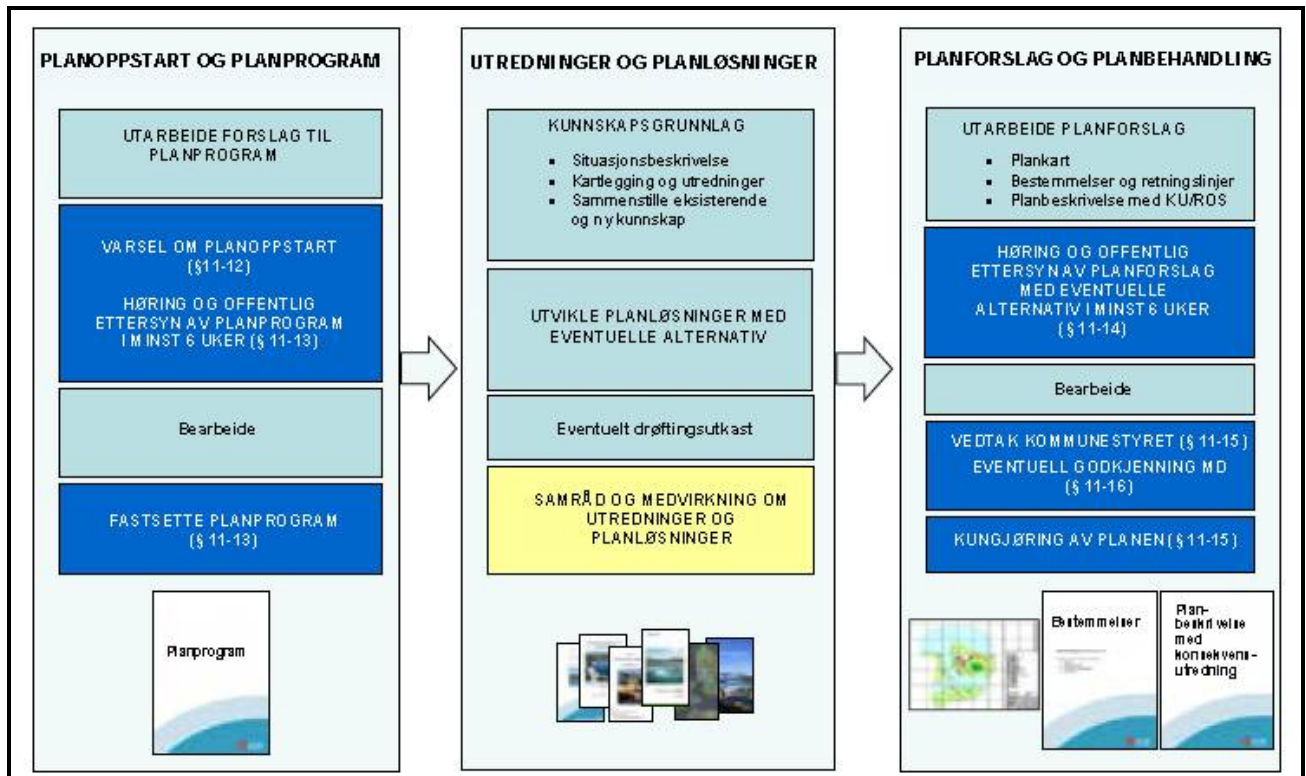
PLANOPPSTART OG PLANPROGRAM

UTARBEIDE FORSLAG TIL PLANPROGRAM

VARSEL OM PLANOPPSTART (§11-12)

HØRING OG OFFENTLIG ETTERSYN AV PLANPROGRAM I MINST 6 UKER (§ 11-13)

Bearbeide

FASTSETTE PLANPROGRAM (§ 11-13)

Planprogram

UTREDNINGER OG PLANLØSNINGER

KUNNSKAPSGRUNNLAG

- Situasjonsbeskrivelse
- Kartlegging og utredninger
- Sammenstille eksisterende og ny kunnskap

UTVIKLE PLANLØSNINGER MED EVENTUELLE ALTERNATIV

Eventuelt drøftingsutkast

SAMRÅD OG MEDVIRKNING OM UTREDNINGER OG PLANLØSNINGER

PLANFORSLAG OG PLANBEHANDLING

UTARBEIDE PLANFORSLAG

- Plankart
- Bestemmelser og retningslinjer
- Planbeskrivelse med KU/ROS

HØRING OG OFFENTLIG ETTERSYN AV PLANFORSLAG MED EVENTUELLE ALTERNATIV I MINST 6 UKER (§11-14)

Bearbeide

VEDTAK KOMMUNESTYRET (§ 11-15)

EVENTUELL GODKJENNING MD (§ 11-16)

KUNGJØRING AV PLANEN (§11-15)

Bestemmelser

Planbeskrivelse med konsekvensutredning